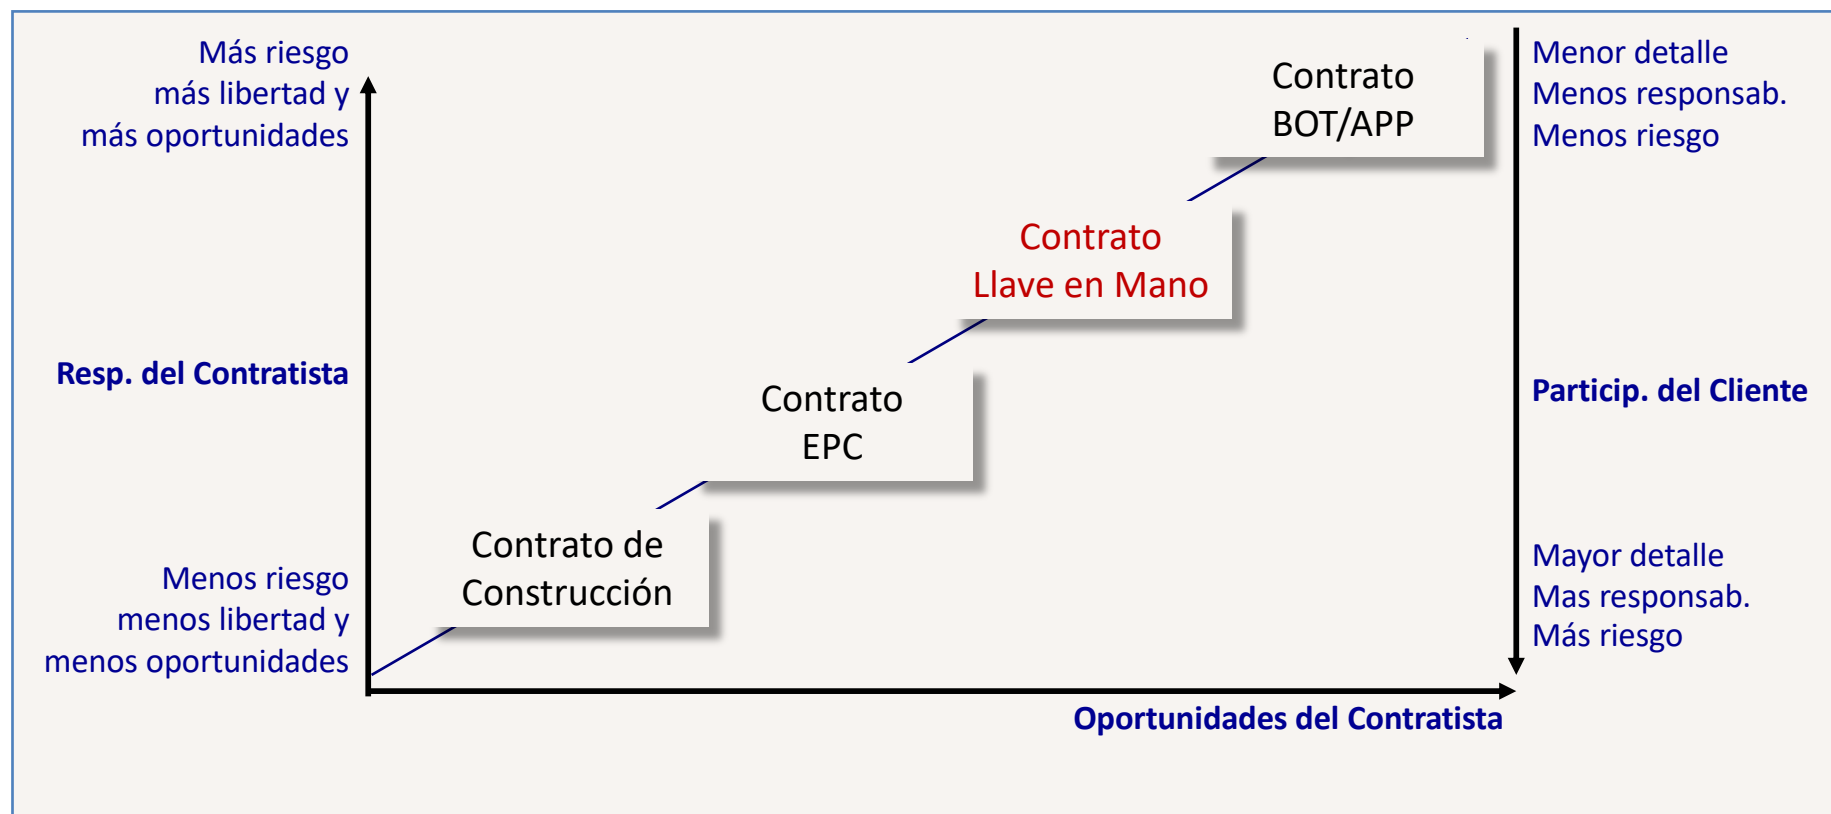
Más riesgo
más libertad y
más oportunidades

Resp. del Contratista

Menos riesgo
menos libertad y
menos oportunidades

Contrato BOT/APP

Contrato Llave en Mano

Contrato EPC

Contrato de Construcción

Menor detalle
Menos responsab.
Menos riesgo

Particip. del Cliente

Mayor detalle
Mas responsab.
Más riesgo

Oportunidades del Contratista